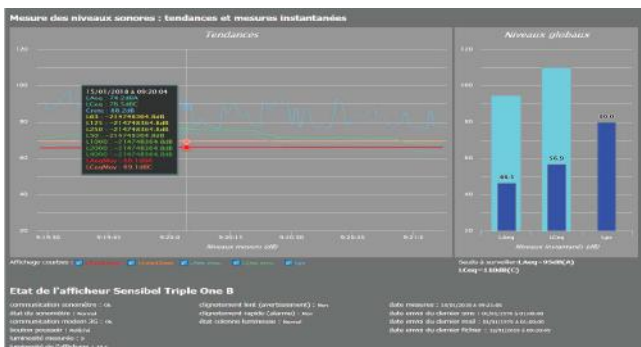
Mesure des niveaux sonores : tendances et mesures instantanées

Tendances

120

100

80

60

40

20

0

15/01/2018 à 09:20:04
LAeq : 74.2dBA
LCeq : 79.5dBC
Crete : 88.2dB
L63 : -214748364.8dB
L125 : -214748364.8dB
L250 : -214748364.8dB
L50 : -214748364.8dB
L1000 : -214748364.8dB
L2000 : -214748364.8dB
L4000 : -214748364.8dB
LAeqMax : 59.1dBA
LCeqMax : 69.1dBC

9:19:40 9:19:45 9:20:0 9:20:15 9:20:20 9:20:25 9:21:0

Niveaux mesurés (dB)

Niveaux globaux

120

100

80

60

40

20

0

46.3

56.9

80.0

LAeq LCeq Lpc

Niveaux instantanés (dB)

Affichage courbes : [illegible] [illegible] Leq max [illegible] Lpc

Seuils à surveiller : LAeq : 95dB(A)
LCeq : 110dB(C)

Etat de l'afficheur Sensibel Triple One B

communication sonomètre : ok
état du sonomètre : Normal
communication modem 3G : ok
bouton poussoir : normal
luminosité mesurée : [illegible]
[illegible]

clignotement lent (avertissement) : Non
clignotement rapide (alarme) : Non
état colonne lumineuse : Normal

date mesures : 15/01/2018 à 09:20:04
date envoi du dernier sms : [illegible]
date envoi du dernier mail : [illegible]
date envoi du dernier fichier : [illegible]